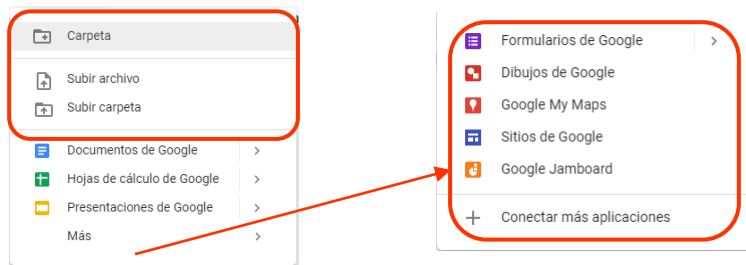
Carpeta

Subir archivo
Subir carpeta

Documentos de Google >
Hojas de cálculo de Google >
Presentaciones de Google >
Más >

Formularios de Google >
Dibujos de Google
Google My Maps
Sitios de Google
Google Jamboard

Conectar más aplicaciones